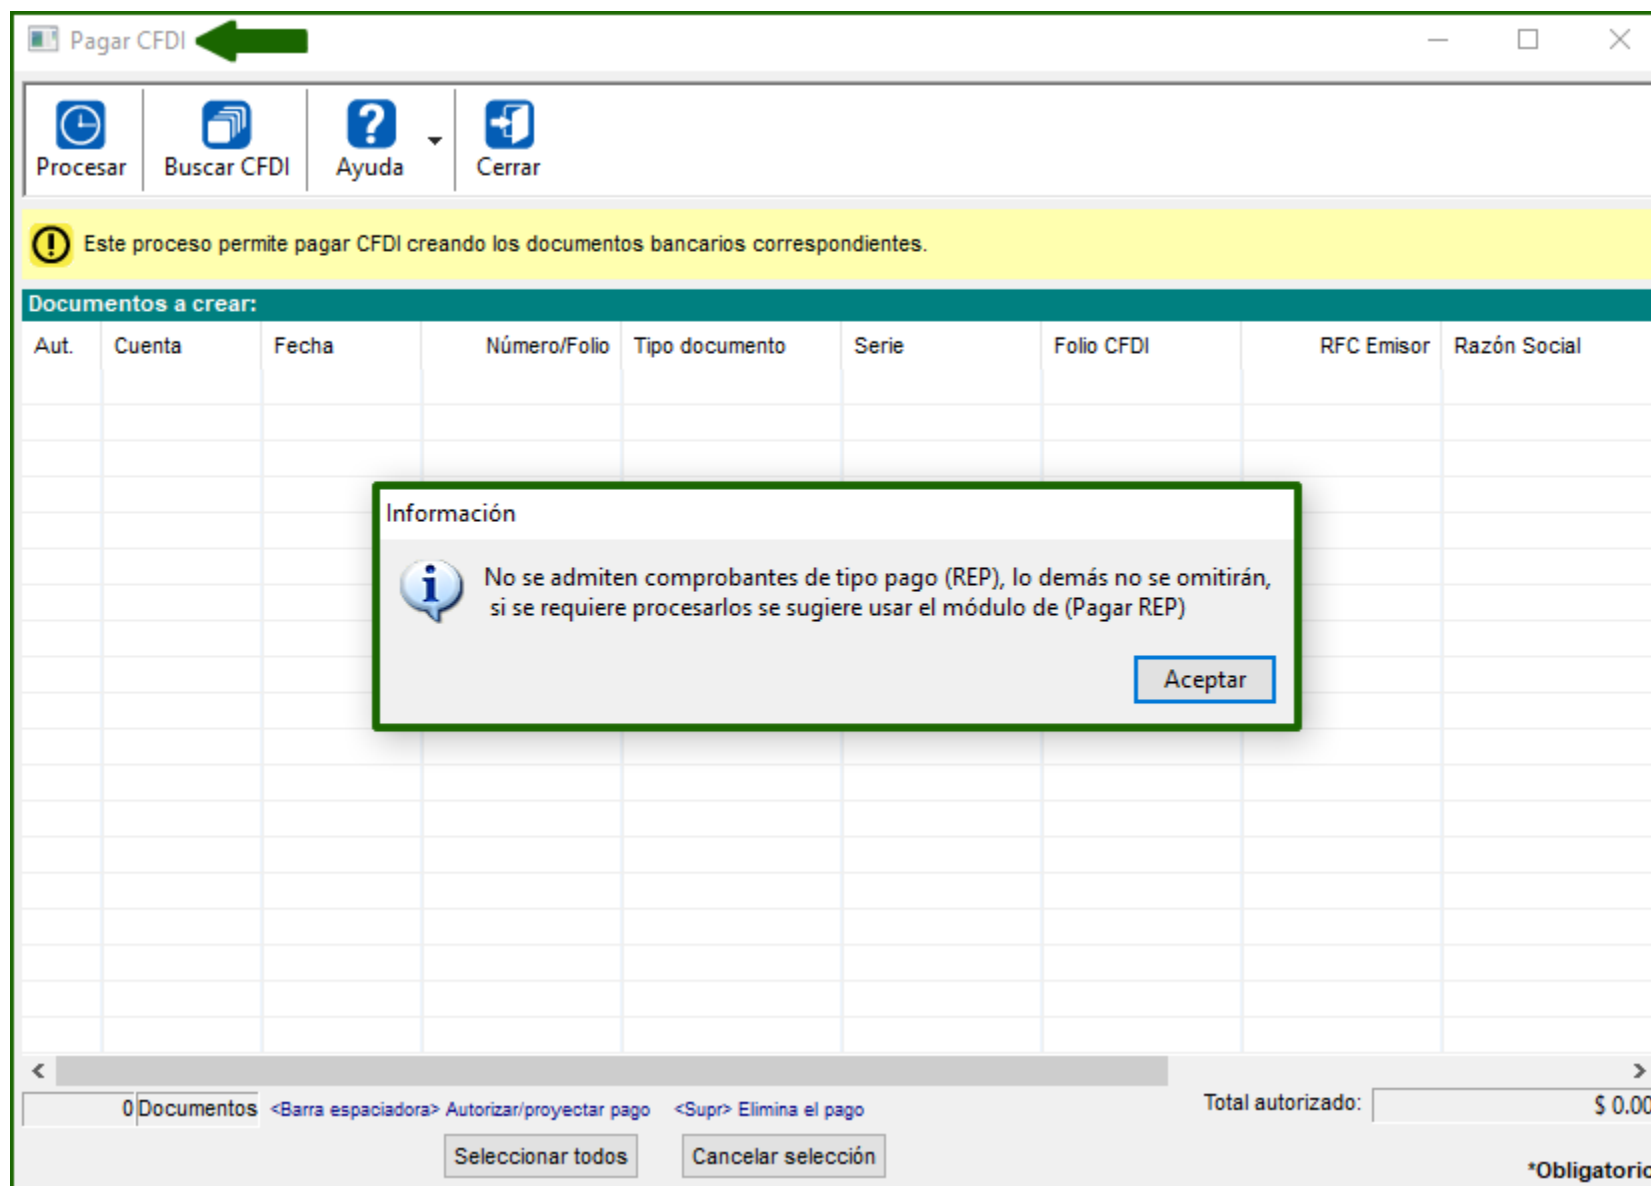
Pagar CFDI

Procesar | Buscar CFDI | Ayuda | Cerrar

Este proceso permite pagar CFDI creando los documentos bancarios correspondientes.

Documentos a crear:

| Aut. | Cuenta | Fecha | Número/Folio | Tipo documento | Serie | Folio CFDI | RFC Emisor | Razón Social |
|---|---|---|---|---|---|---|---|---|

Información

No se admiten comprobantes de tipo pago (REP), lo demás no se omitirán, si se requiere procesarlos se sugiere usar el módulo de (Pagar REP)

Aceptar

0 Documentos <Barra espaciadora> Autorizar/proyectar pago <Supr> Elimina el pago

Total autorizado: $ 0.00

Seleccionar todos Cancelar selección

*Obligatorio